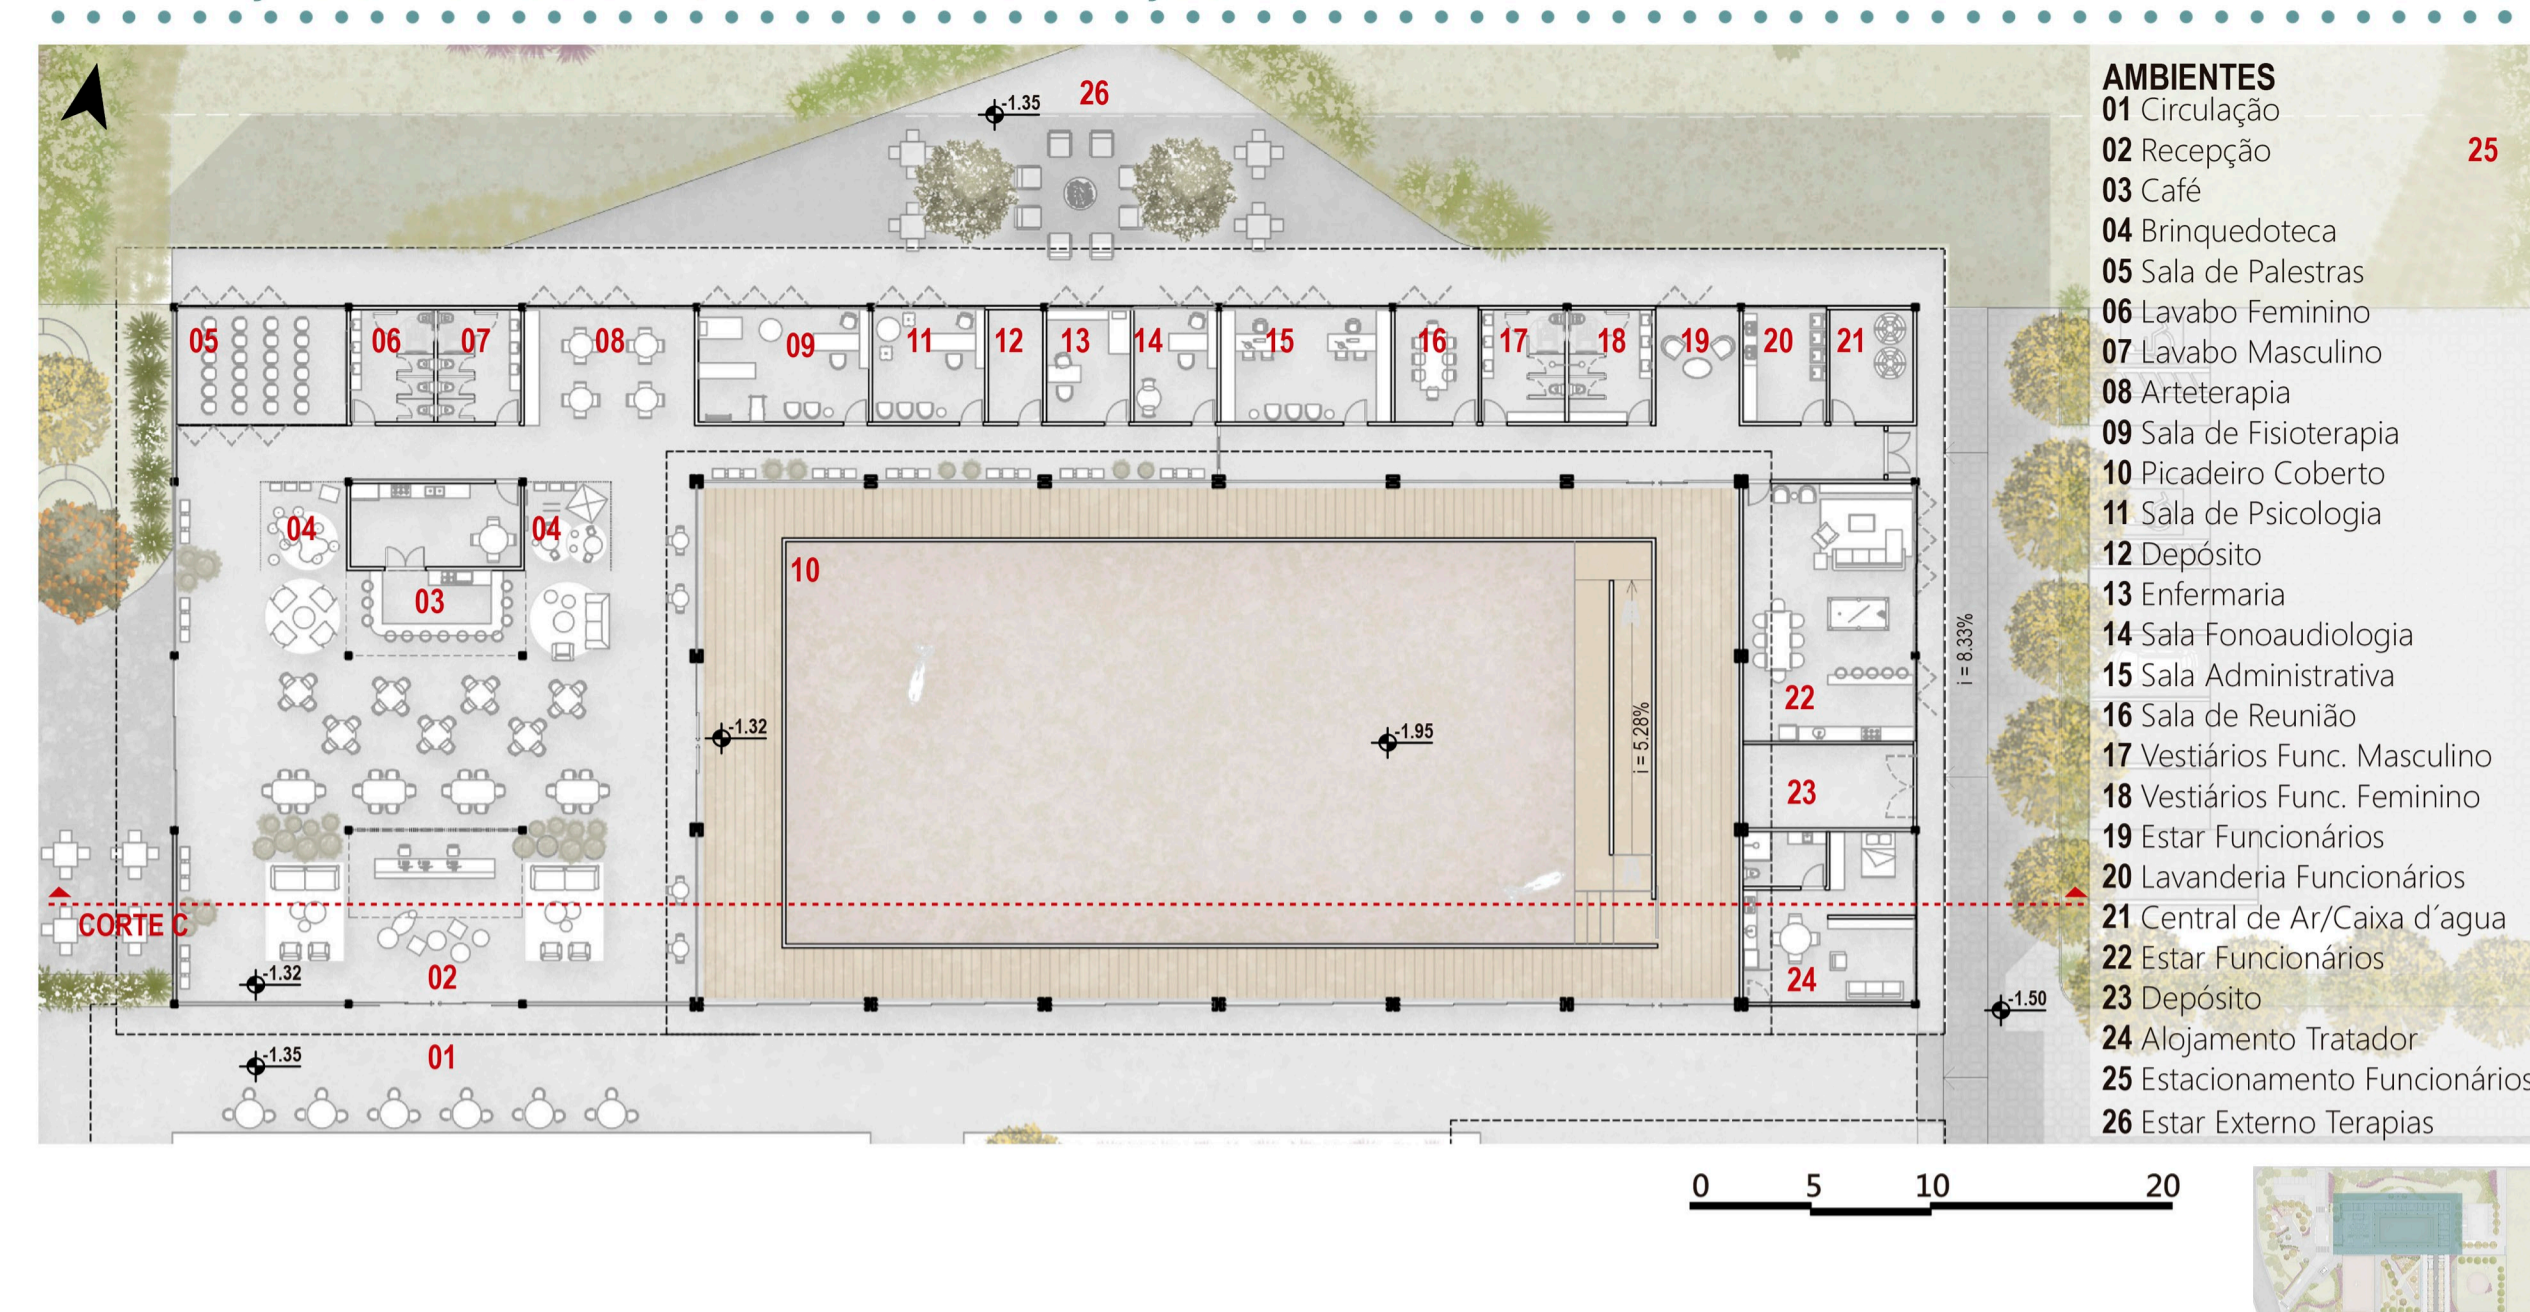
-1.35
26

05 06 07 08 09 11 12 13 14 15 16 17 18 19 20 21

04 04
03
10
-1.32
-1.95
i = 5.28%
22
23
24
i = 8.33%
CORTE C
-1.32
02
-1.35
01
-1.50

AMBIENTES
01 Circulação
02 Recepção
03 Café
04 Brinquedoteca
05 Sala de Palestras
06 Lavabo Feminino
07 Lavabo Masculino
08 Arteterapia
09 Sala de Fisioterapia
10 Picadeiro Coberto
11 Sala de Psicologia
12 Depósito
13 Enfermaria
14 Sala Fonoaudiologia
15 Sala Administrativa
16 Sala de Reunião
17 Vestiários Func. Masculino
18 Vestiários Func. Feminino
19 Estar Funcionários
20 Lavanderia Funcionários
21 Central de Ar/Caixa d´agua
22 Estar Funcionários
23 Depósito
24 Alojamento Tratador
25 Estacionamento Funcionários
26 Estar Externo Terapias

25

0 5 10 20